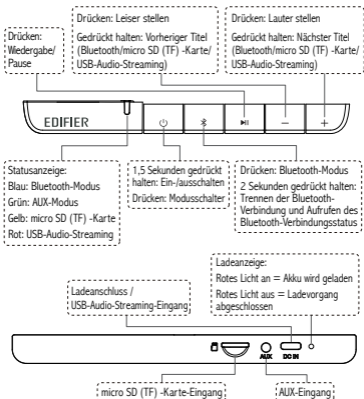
Drücken: Wiedergabe/ Pause

Drücken: Leiser stellen

Gedrückt halten: Vorheriger Titel (Bluetooth/micro SD (TF) -Karte/ USB-Audio-Streaming)

Drücken: Lauter stellen

Gedrückt halten: Nächster Titel (Bluetooth/micro SD (TF) -Karte/ USB-Audio-Streaming)

EDIFIER

Statusanzeige:
Blau: Bluetooth-Modus
Grün: AUX-Modus
Gelb: micro SD (TF) -Karte
Rot: USB-Audio-Streaming

1,5 Sekunden gedrückt halten: Ein-/ausschalten
Drücken: Modusschalter

Drücken: Bluetooth-Modus
2 Sekunden gedrückt halten: Trennen der Bluetooth-Verbindung und Aufrufen des Bluetooth-Verbindungsstatus

Ladeanzeige:
Rotes Licht an = Akku wird geladen
Rotes Licht aus = Ladevorgang abgeschlossen

Ladeanschluss / USB-Audio-Streaming-Eingang

AUX

DC IN

micro SD (TF) -Karte-Eingang

AUX-Eingang